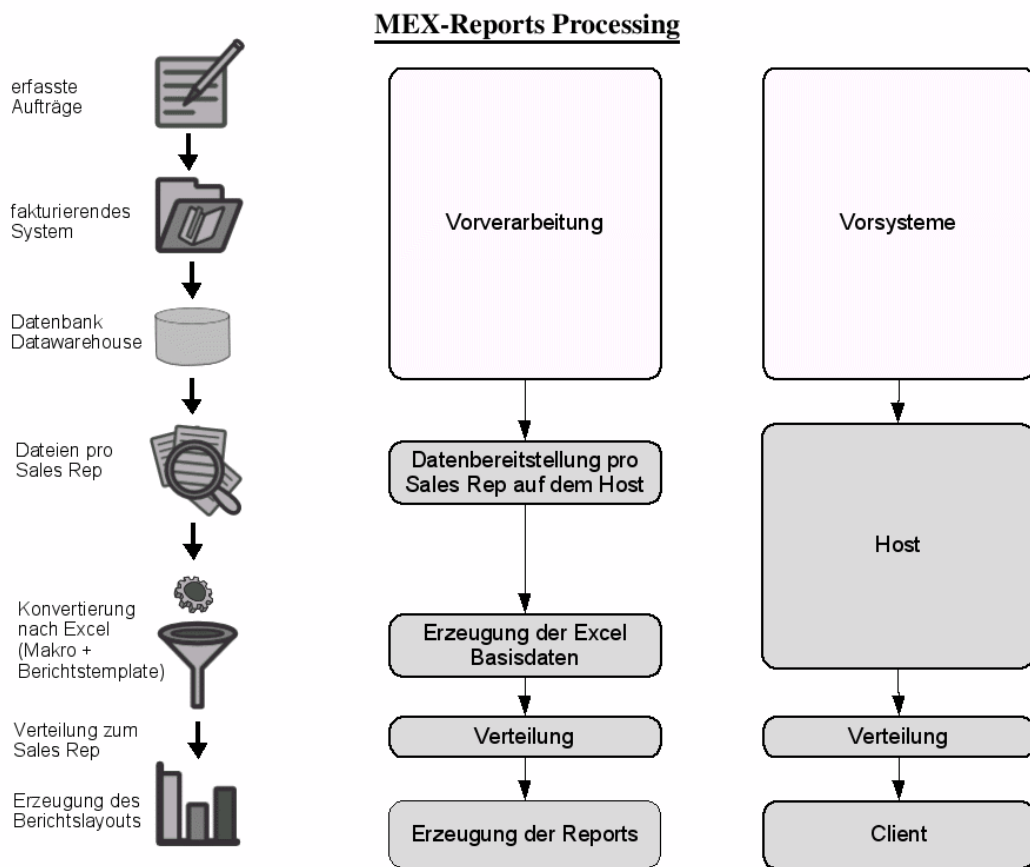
MEX-Reports Processing

erfasste Aufträge

fakturierendes System

Datenbank Datawarehouse

Dateien pro Sales Rep

Konvertierung nach Excel (Makro + Berichtstemplate)

Verteilung zum Sales Rep

Erzeugung des Berichtslayouts

Vorverarbeitung

Datenbereitstellung pro Sales Rep auf dem Host

Erzeugung der Excel Basisdaten

Verteilung

Erzeugung der Reports

Vorsysteme

Host

Verteilung

Client